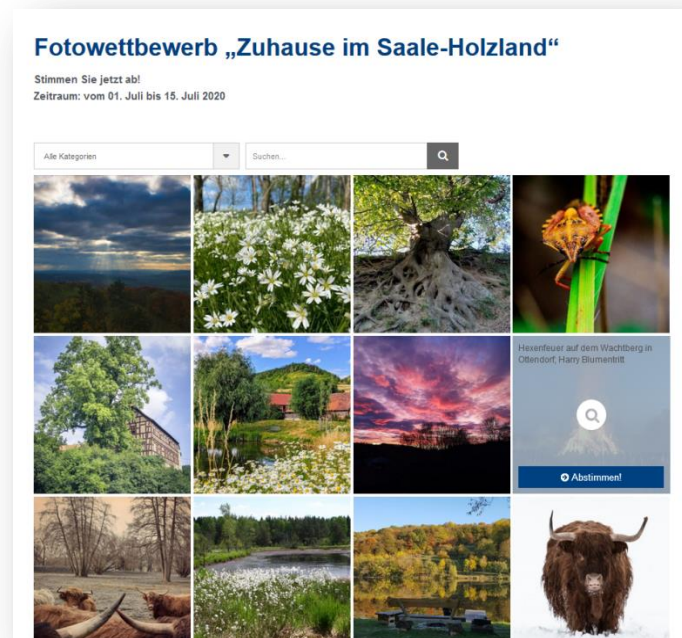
Fotowettbewerb „Zuhause im Saale-Holzland“

Stimmen Sie jetzt ab!
Zeitraum: vom 01. Juli bis 15. Juli 2020

Alle Kategorien

Suchen...

Hexenfeuer auf dem Wachtberg in Ottendorf, Harry Blumentritt

Abstimmen!